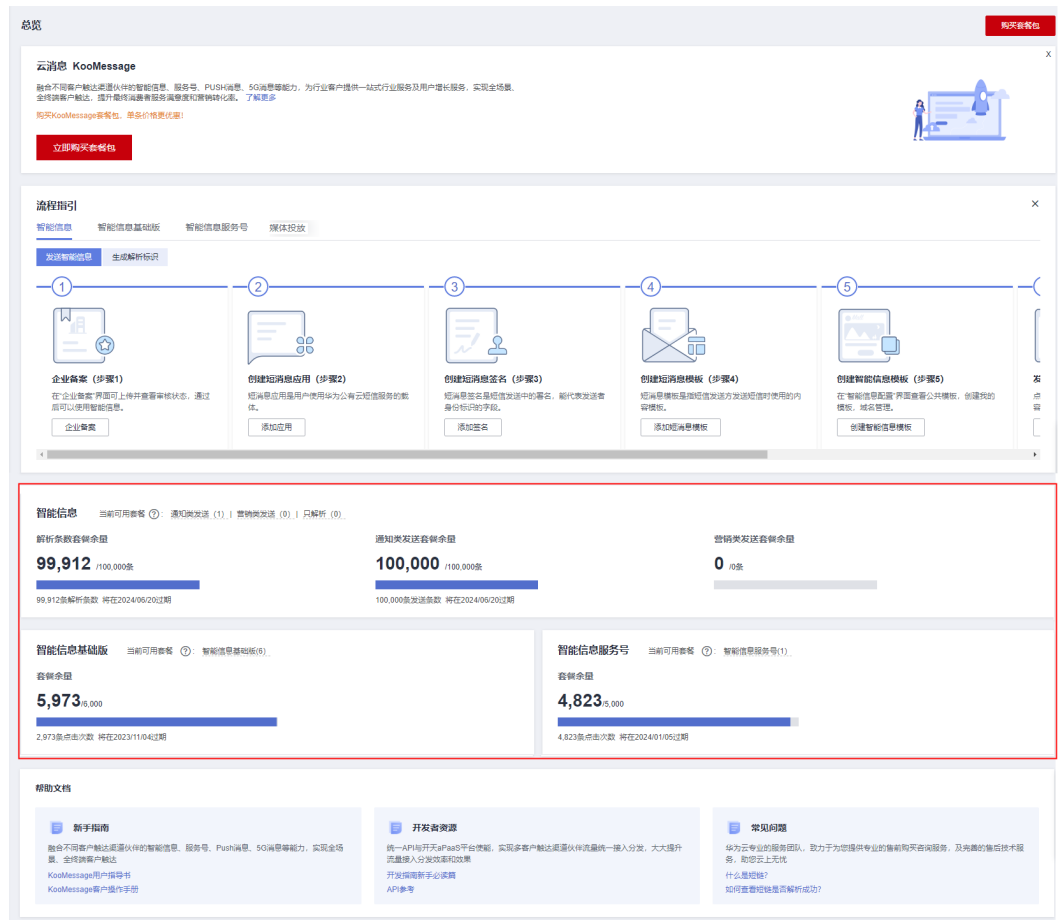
总览

购买套餐包

云消息 KooMessage

X

融合不同客户触达渠道伙伴的智能信息、服务号、PUSH消息、5G消息等能力，为行业客户提供一站式行业服务及用户增长服务，实现全场景、全终端客户触达，提升最终消费者服务满意度和营销转化率。了解更多

购买KooMessage套餐包，单条价格更优惠!

立即购买套餐包

流程指引

×

智能信息　智能信息基础版　智能信息服务号　媒体投放

发送智能信息　生成解析标识

1

企业备案（步骤1）

在"企业备案"界面可上传并查看审核状态，通过后可以使用智能信息。

企业备案

2

创建短消息应用（步骤2）

短消息应用是用户使用华为公有云短信服务的载体。

添加应用

3

创建短消息签名（步骤3）

短消息签名是短信发送中的署名，能代表发送者身份标识的字段。

添加签名

4

创建短消息模板（步骤4）

短消息模板是指短信发送方为发送短信时使用的内容模板。

添加短消息模板

5

创建智能信息模板（步骤5）

在"智能信息配置"界面可查看公共模板，创建我的模板、域名管理。

创建智能信息模板

智能信息　当前可用套餐 ?　通知类发送（1）| 营销类发送（0）| 只解析（0）

解析条数套餐余量

99,912 /100,000条

99,912条解析条数 将在2024/06/20过期

通知类发送套餐余量

100,000 /100,000条

100,000条发送条数 将在2024/06/20过期

营销类发送套餐余量

0 /0条

智能信息基础版　当前可用套餐 ?　智能信息基础版(6)

套餐余量

5,973/6,000

2,973条点击次数 将在2023/11/04过期

智能信息服务号　当前可用套餐 ?　智能信息服务号(1)

套餐余量

4,823/5,000

4,823条点击次数 将在2024/01/05过期

帮助文档

新手指南

融合不同客户触达渠道伙伴的智能信息、服务号、Push消息、5G消息等能力，实现全场景、全终端客户触达

KooMessage用户指导书

KooMessage客户操作手册

开发者资源

统一API与开放aPaaS平台便能，实现多客户触达渠道伙伴流量统一接入分发，大大提升流量接入分发效率和效果

开发指南新手必读篇

API参考

常见问题

华为云专业的服务团队，致力于为您提供专业的售前购买咨询服务，及完善的售后技术服务，助您云上无忧

什么是短链?

如何查看短链是否解析成功?